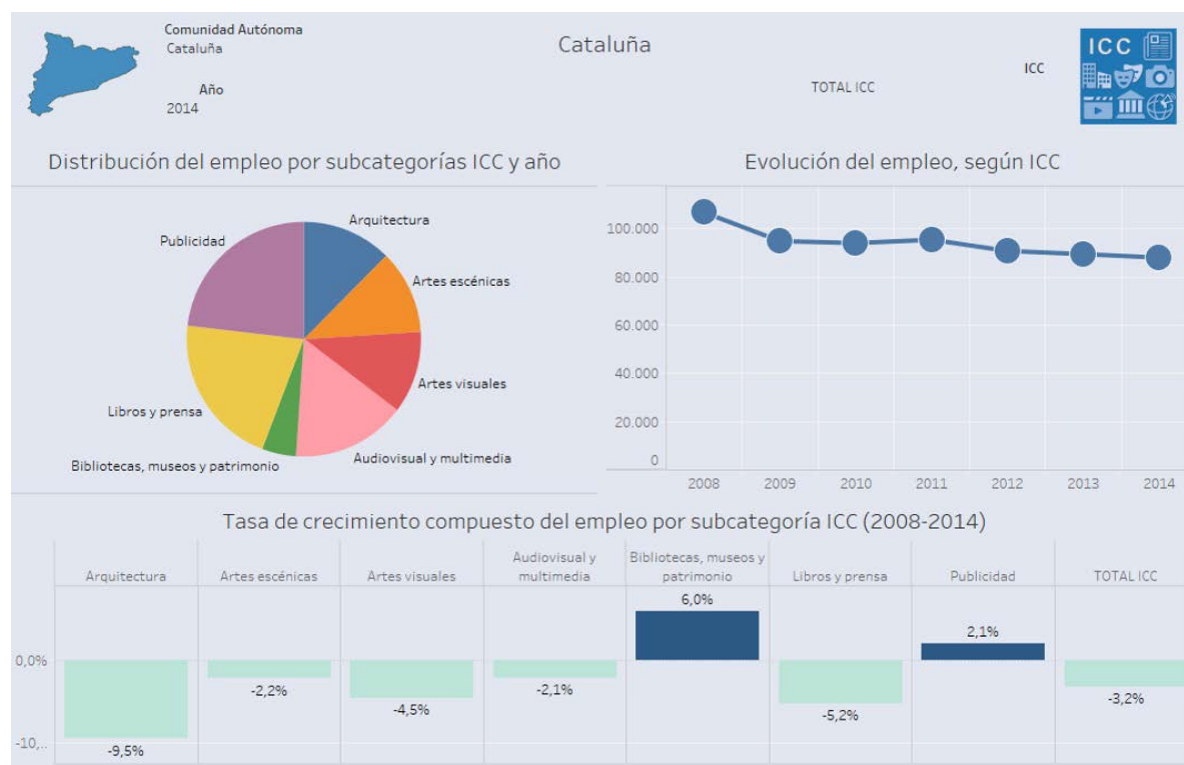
Comunidad Autónoma
Cataluña

Año
2014

Cataluña

TOTAL ICC

ICC

ICC

Distribución del empleo por subcategorías ICC y año

Arquitectura
Artes escénicas
Artes visuales
Audiovisual y multimedia
Bibliotecas, museos y patrimonio
Libros y prensa
Publicidad

Evolución del empleo, según ICC

100.000
80.000
60.000
40.000
20.000
0

2008 2009 2010 2011 2012 2013 2014

Tasa de crecimiento compuesto del empleo por subcategoría ICC (2008-2014)

| Arquitectura | Artes escénicas | Artes visuales | Audiovisual y multimedia | Bibliotecas, museos y patrimonio | Libros y prensa | Publicidad | TOTAL ICC |
|---|---|---|---|---|---|---|---|
| -9,5% | -2,2% | -4,5% | -2,1% | 6,0% | -5,2% | 2,1% | -3,2% |

0,0%
-10,..